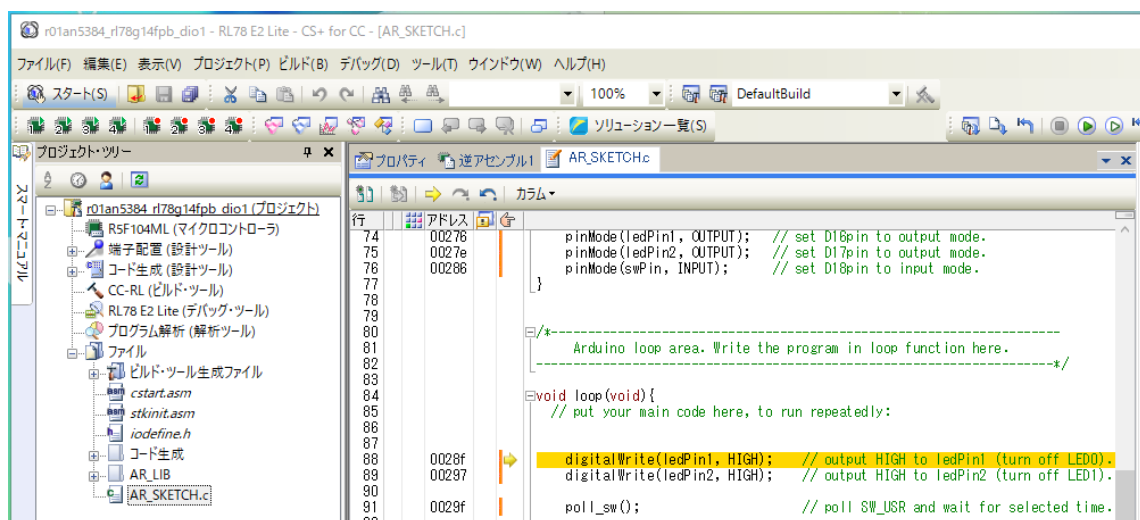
r01an5384_rl78g14fpb_dio1 - RL78 E2 Lite - CS+ for CC - [AR_SKETCH.c]

ファイル(F) 編集(E) 表示(V) プロジェクト(P) ビルド(B) デバッグ(D) ツール(T) ウインドウ(W) ヘルプ(H)

スタート(S) 100% DefaultBuild

ソリューション一覧(S)

プロジェクト・ツリー

スマート・マニュアル

r01an5384_rl78g14fpb_dio1 (プロジェクト)
R5F104ML (マイクロコントローラ)
端子配置 (設計ツール)
コード生成 (設計ツール)
CC-RL (ビルド・ツール)
RL78 E2 Lite (デバッグ・ツール)
プログラム解析 (解析ツール)
ファイル
ビルド・ツール生成ファイル
cstart.asm
stkinit.asm
iodefine.h
コード生成
AR_LIB
AR_SKETCH.c

プロパティ 逆アセンブル1 AR_SKETCH.c

カラム

| 行 | アドレス | |
|---|---|---|
| 74 | 00276 | pinMode(ledPin1, OUTPUT); // set D16pin to output mode. |
| 75 | 0027e | pinMode(ledPin2, OUTPUT); // set D17pin to output mode. |
| 76 | 00286 | pinMode(swPin, INPUT); // set D18pin to input mode. |
| 77 | | } |
| 78 | | |
| 79 | | |
| 80 | | /*------------------------------------------------------------ |
| 81 | | Arduino loop area. Write the program in loop function here. |
| 82 | | ------------------------------------------------------------*/ |
| 83 | | |
| 84 | | void loop(void){ |
| 85 | | // put your main code here, to run repeatedly: |
| 86 | | |
| 87 | | |
| 88 | 0028f | digitalWrite(ledPin1, HIGH); // output HIGH to ledPin1 (turn off LED0). |
| 89 | 00297 | digitalWrite(ledPin2, HIGH); // output HIGH to ledPin2 (turn off LED1). |
| 90 | | |
| 91 | 0029f | poll_sw(); // poll SW_USR and wait for selected time. |